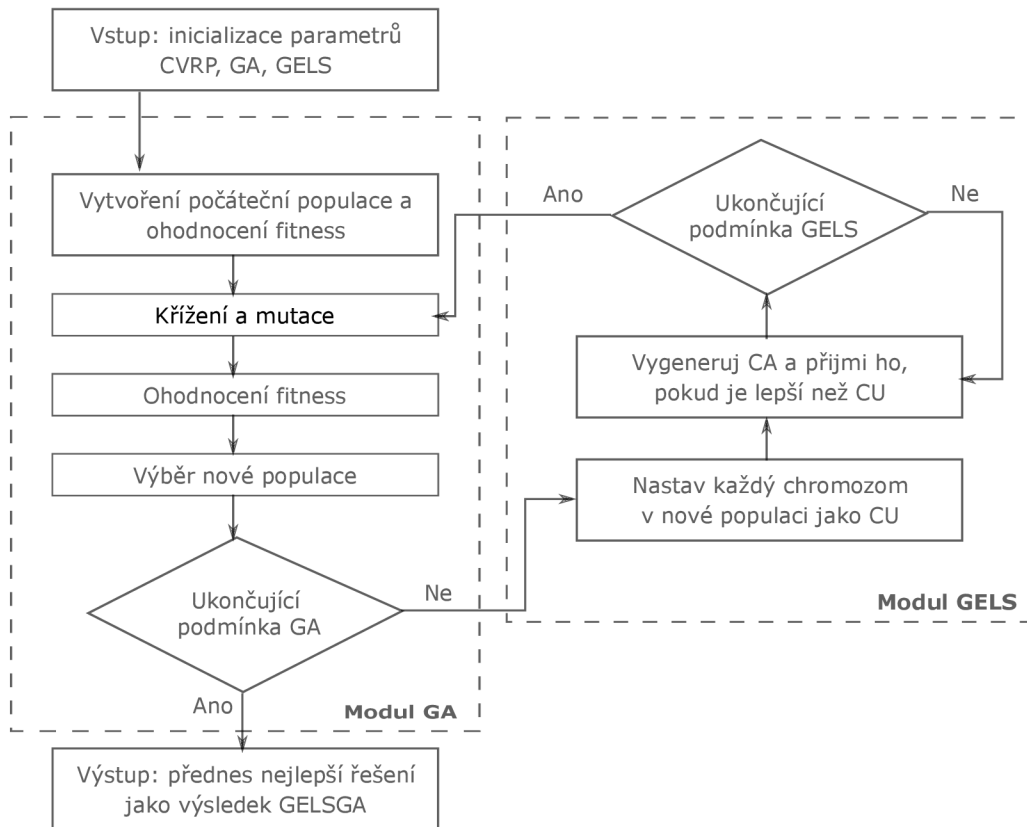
Vstup: inicializace parametrů CVRP, GA, GELS

Vytvoření počáteční populace a ohodnocení fitness

Křížení a mutace

Ohodnocení fitness

Výběr nové populace

Ukončující podmínka GA

Ne

Ano

Modul GA

Výstup: přednes nejlepší řešení jako výsledek GELSGA

Ano

Ukončující podmínka GELS

Ne

Vygeneruj CA a přijmi ho, pokud je lepší než CU

Nastav každý chromozom v nové populaci jako CU

Modul GELS